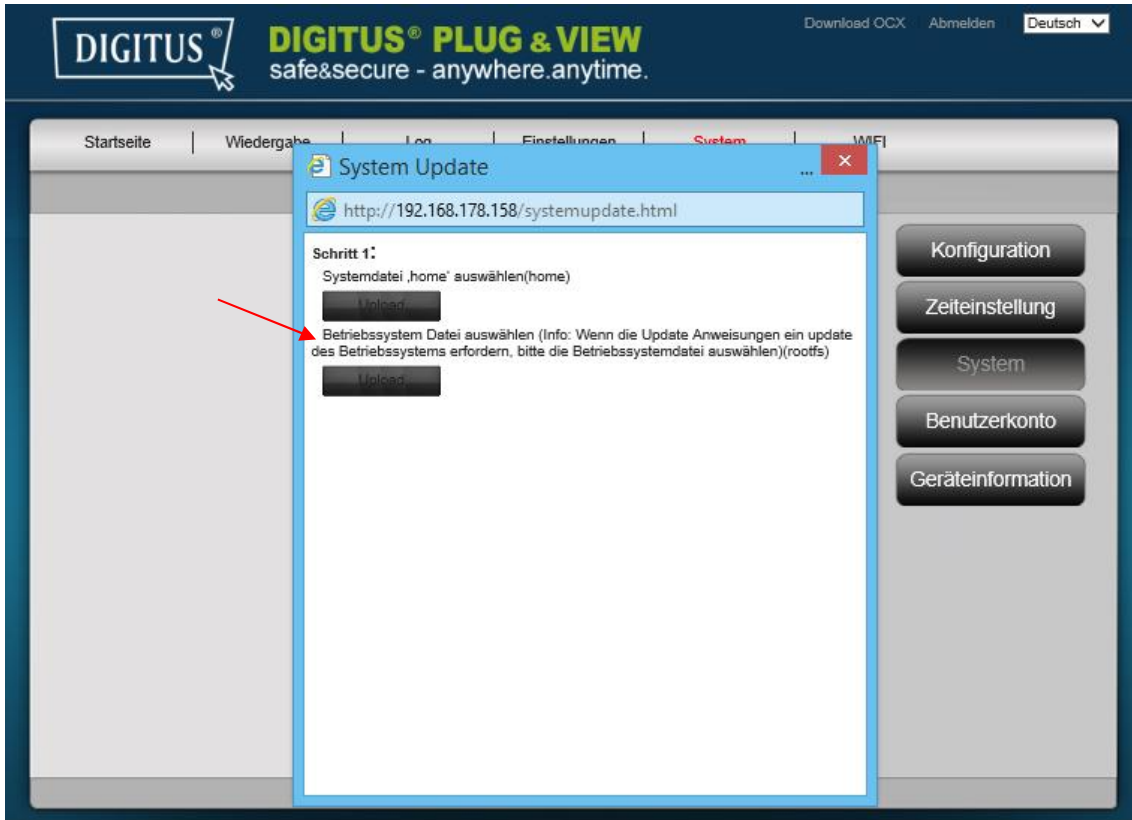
DIGITUS®

DIGITUS® PLUG & VIEW
safe&secure - anywhere.anytime.

Download OCX Abmelden Deutsch

Startseite | Wiedergabe | Log | Einstellungen | System | WIFI

System Update ... ×

http://192.168.178.158/systemupdate.html

Schritt 1:
Systemdatei ‚home' auswählen(home)

Upload

Betriebssystem Datei auswählen (Info: Wenn die Update Anweisungen ein update des Betriebssystems erfordern, bitte die Betriebssystemdatei auswählen)(rootfs)

Upload

Konfiguration
Zeiteinstellung
System
Benutzerkonto
Geräteinformation